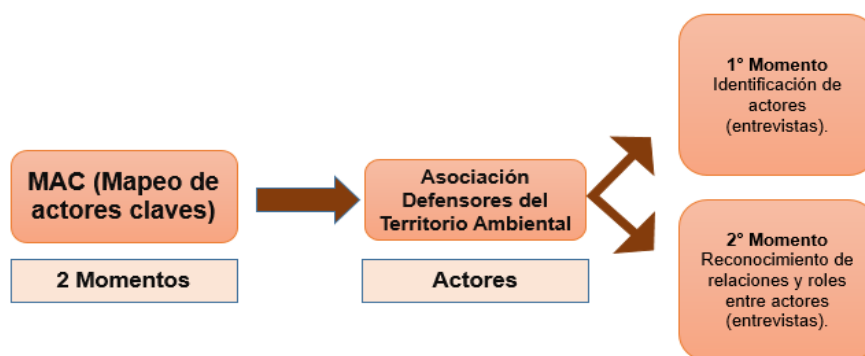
MAC (Mapeo de actores claves)

2 Momentos

Asociación Defensores del Territorio Ambiental

Actores

1° Momento
Identificación de actores (entrevistas).

2° Momento
Reconocimiento de relaciones y roles entre actores (entrevistas).